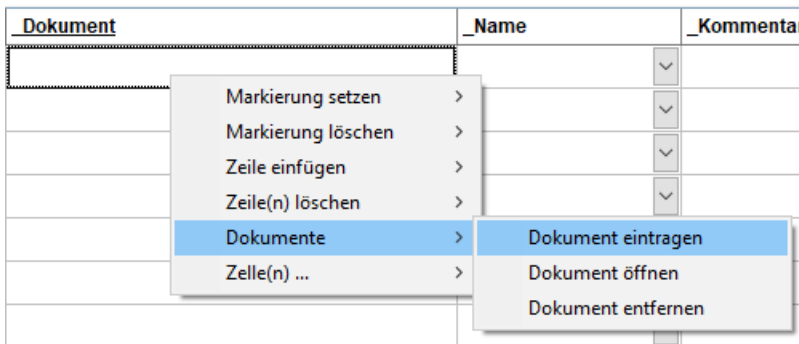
| _Dokument | _Name | _Kommentar |
|---|---|---|

Markierung setzen >
Markierung löschen >
Zeile einfügen >
Zeile(n) löschen >
Dokumente >
Zelle(n) ... >

Dokument eintragen
Dokument öffnen
Dokument entfernen